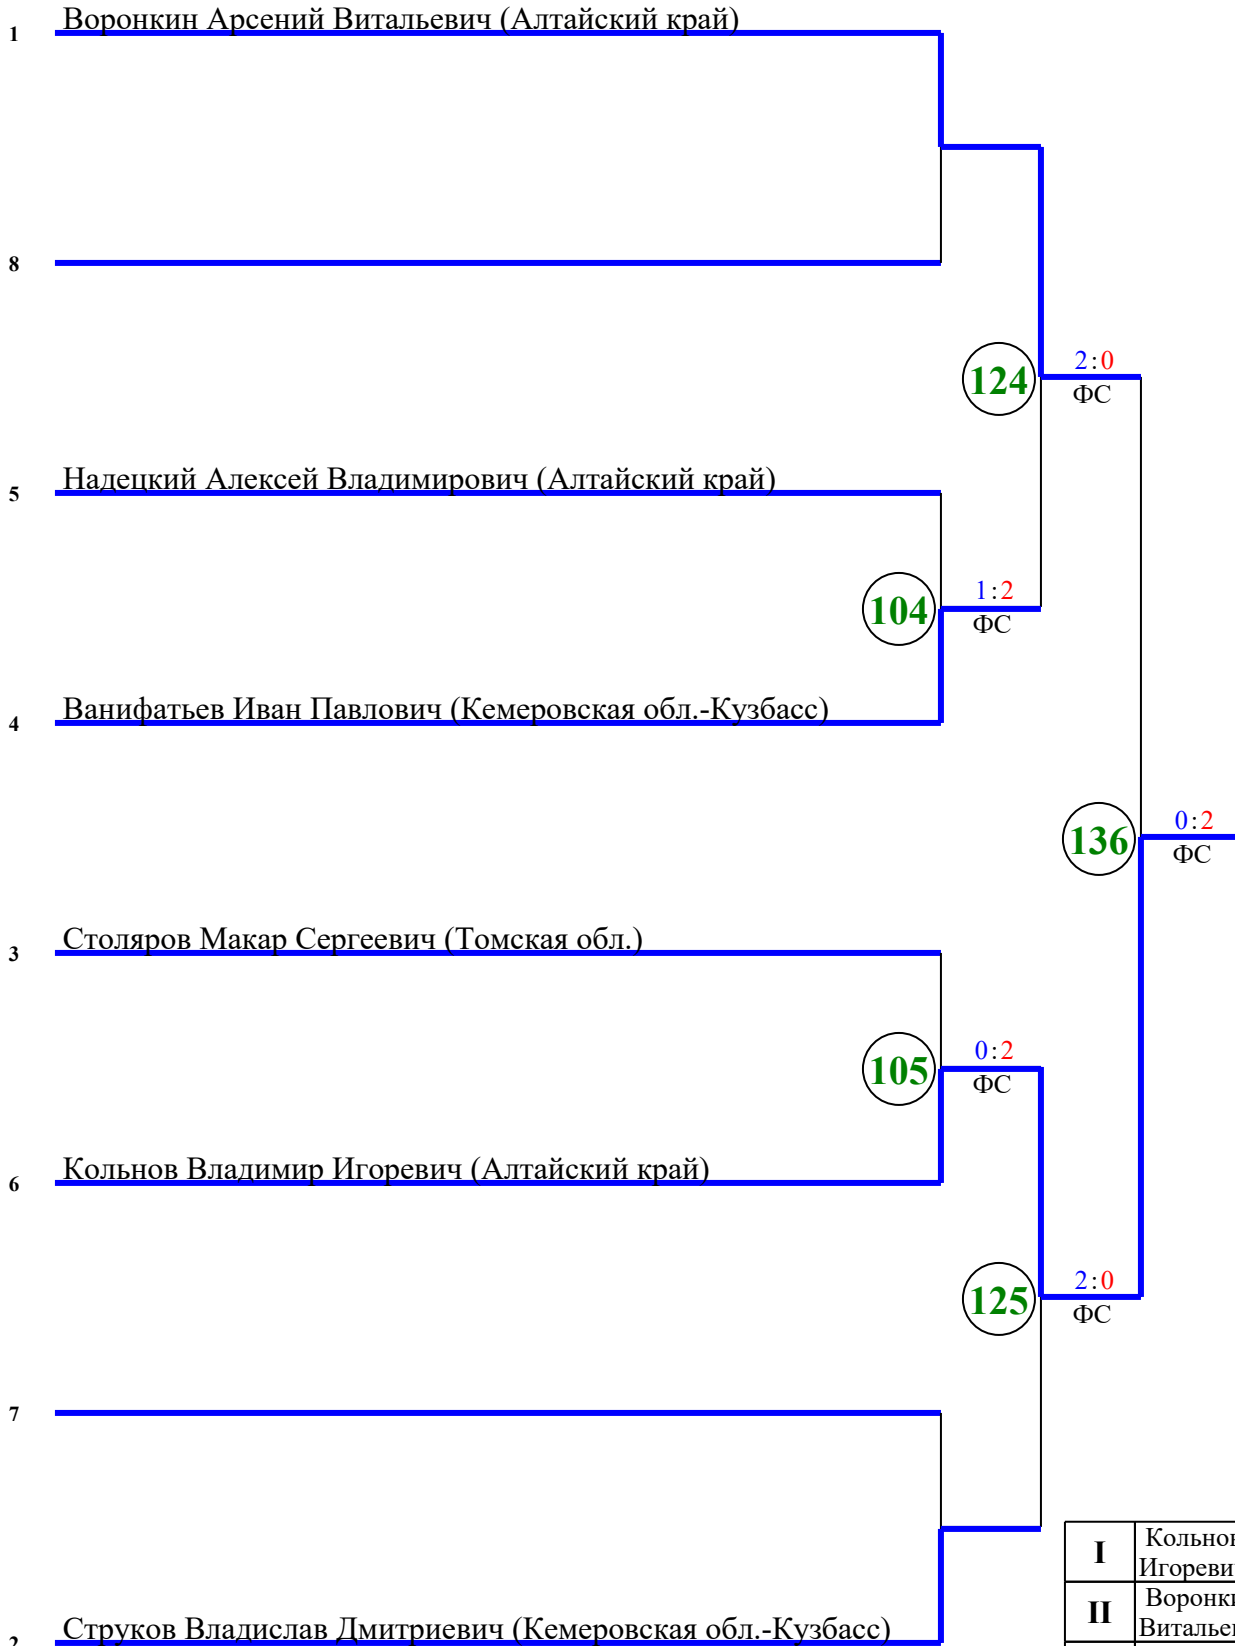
1 Воронкин Арсений Витальевич (Алтайский край)

8

124

2:0
ФС

5 Надецкий Алексей Владимирович (Алтайский край)

104

1:2
ФС

4 Ванифатьев Иван Павлович (Кемеровская обл.-Кузбасс)

136

0:2
ФС

3 Столяров Макар Сергеевич (Томская обл.)

105

0:2
ФС

6 Кольнов Владимир Игоревич (Алтайский край)

125

2:0
ФС

7

2 Струков Владислав Дмитриевич (Кемеровская обл.-Кузбасс)

| I | Кольнов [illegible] Игореви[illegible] |
|---|---|
| II | Воронк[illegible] Виталье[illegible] |